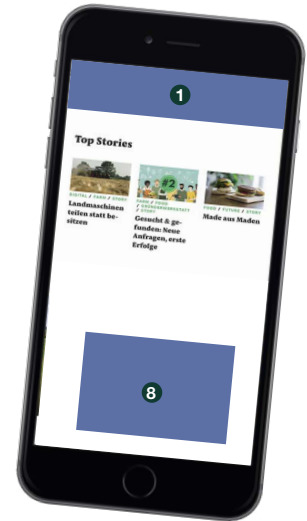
1

Top Stories

DIGITAL / FARM / STORY
Landmaschinen teilen statt besitzen

FARM / FOOD / GRÜNDERKRAFTSTAT / STORY
Gesucht & gefunden: Neue Anfragen, erste Erfolge

FOOD / FUTURE / STORY
Made aus Maden

8